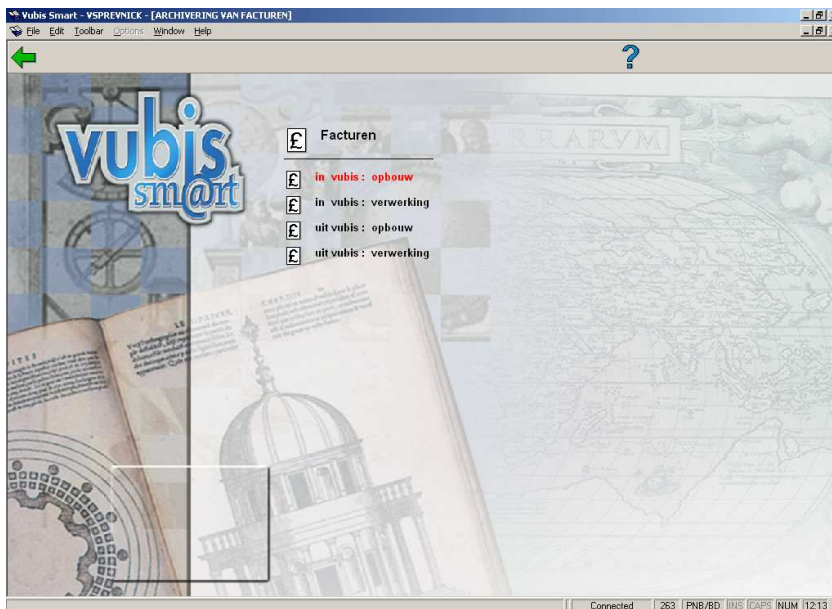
Vubis Smart - VSPREVNICK - [ARCHIVERING VAN FACTUREN]

File Edit Toolbar Options Window Help

?

vubis smart

Facturen

in vubis : opbouw

in vubis : verwerking

uit vubis : opbouw

uit vubis : verwerking

Connected | 263 | PNB/BD | INS | CAPS | NUM | 12:13